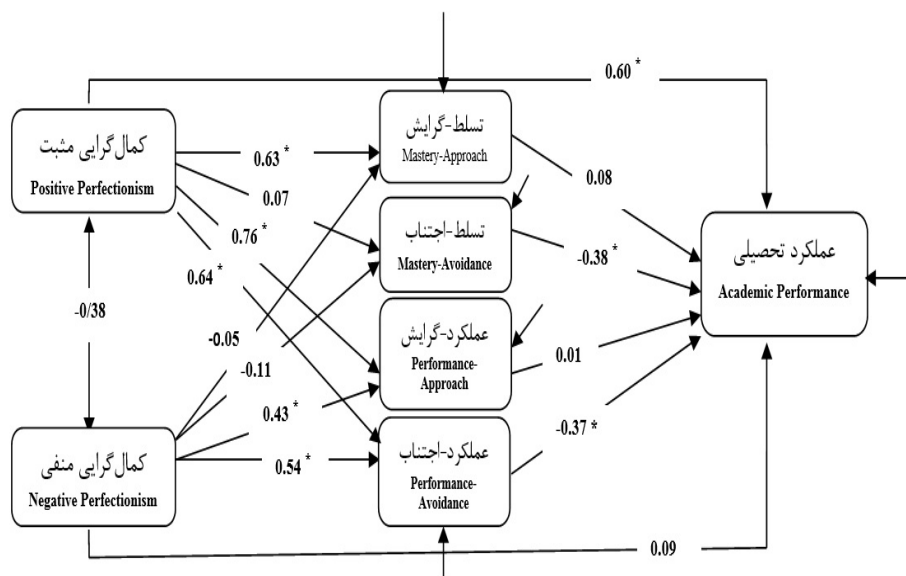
0.60 *

کمال گرایی مثبت
Positive Perfectionism

0.63 *
0.07
0.76 *
0.64 *

تسلط-گرایش
Mastery-Approach

تسلط-اجتناب
Mastery-Avoidance

عملکرد-گرایش
Performance-Approach

عملکرد-اجتناب
Performance-Avoidance

0.08
-0.38 *
0.01
-0.37 *

عملکرد تحصیلی
Academic Performance

-0/38

-0.05
-0.11
0.43 *
0.54 *

کمال گرایی منفی
Negative Perfectionism

0.09